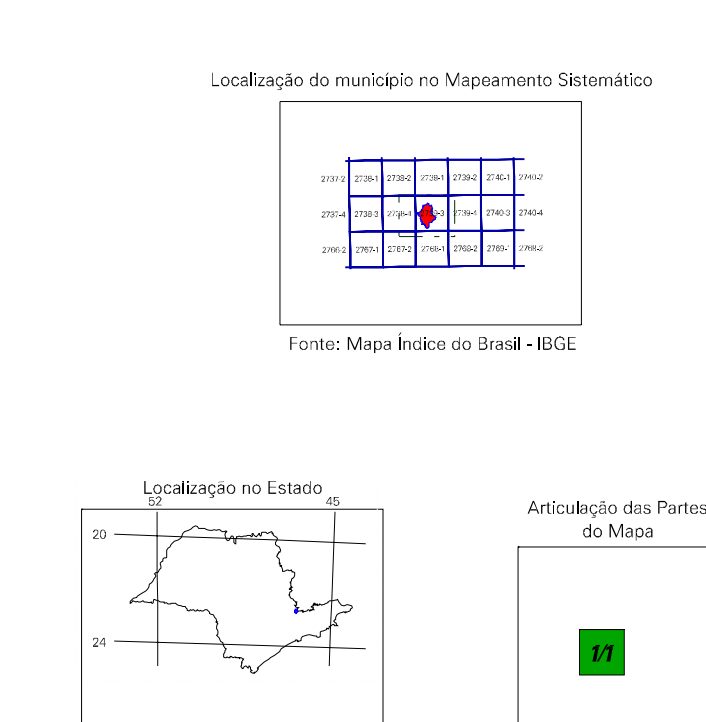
Localização do município no Mapeamento Sistemático

| 2737-2 | 2738-1 | 2738-2 | 2739-1 | 2739-2 | 2740-1 | 2740-2 |
|---|---|---|---|---|---|---|
| 2737-4 | 2738-3 | 2738-4 | 2739-3 | 2739-4 | 2740-3 | 2740-4 |
| 2766-2 | 2767-1 | 2767-2 | 2768-1 | 2768-2 | 2769-1 | 2769-2 |

Fonte: Mapa Índice do Brasil - IBGE

Localização no Estado

52

45

20

24

Articulação das Partes do Mapa

1/1